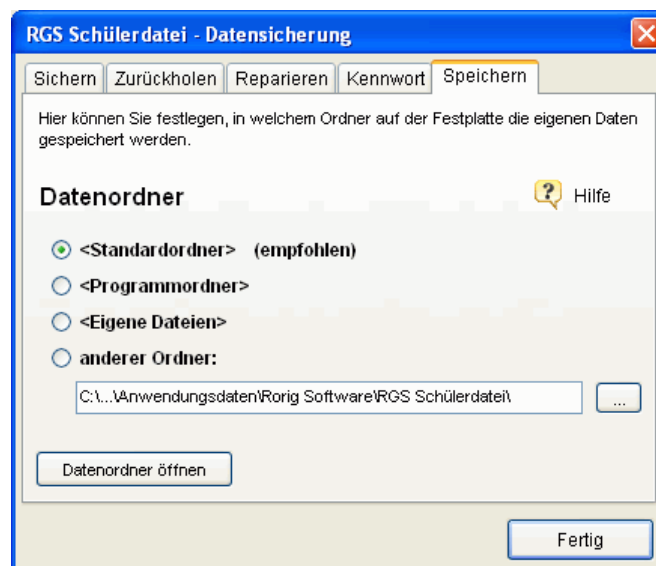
RGS Schülerdatei - Datensicherung

Sichern | Zurückholen | Reparieren | Kennwort | Speichern

Hier können Sie festlegen, in welchem Ordner auf der Festplatte die eigenen Daten gespeichert werden.

Datenordner

Hilfe

<Standardordner> (empfohlen)

<Programmordner>

<Eigene Dateien>

anderer Ordner:

C:\...\Anwendungsdaten\Rorig Software\RGS Schülerdatei\

...

Datenordner öffnen

Fertig